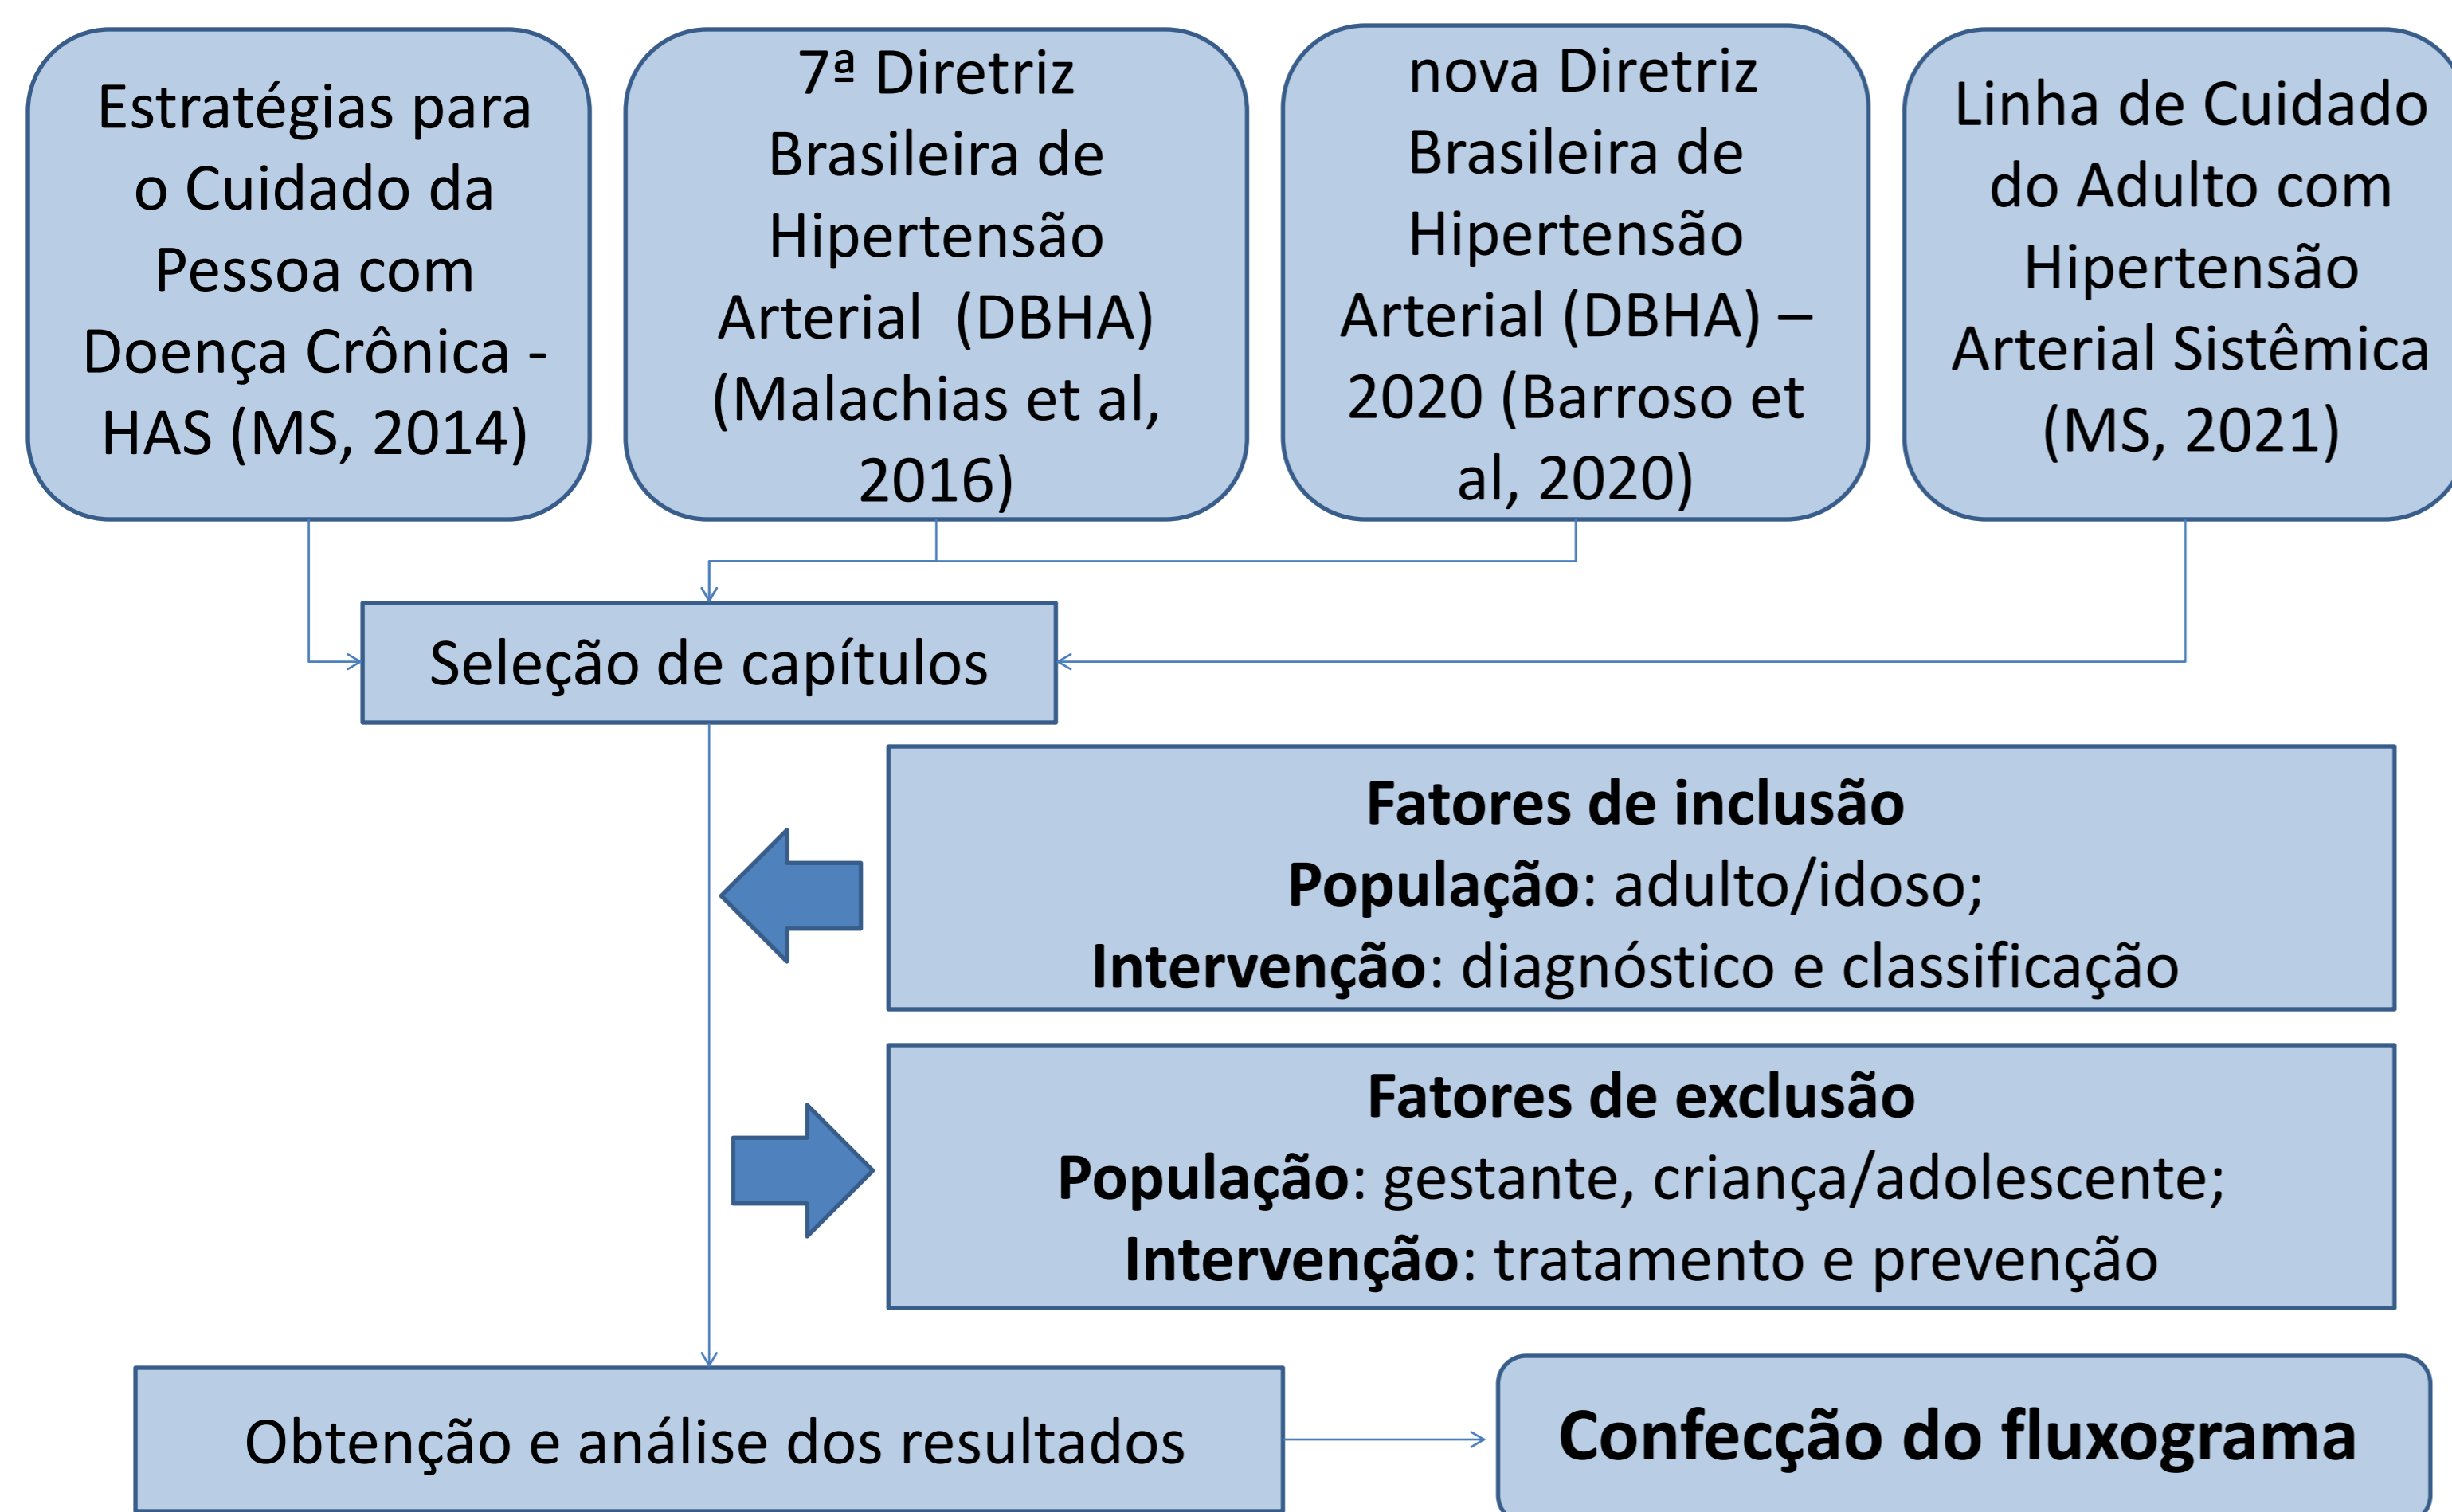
Estratégias para o Cuidado da Pessoa com Doença Crônica - HAS (MS, 2014)

7ª Diretriz Brasileira de Hipertensão Arterial (DBHA) (Malachias et al, 2016)

nova Diretriz Brasileira de Hipertensão Arterial (DBHA) – 2020 (Barroso et al, 2020)

Linha de Cuidado do Adulto com Hipertensão Arterial Sistêmica (MS, 2021)

Seleção de capítulos

**Fatores de inclusão**
**População**: adulto/idoso;
**Intervenção**: diagnóstico e classificação

**Fatores de exclusão**
**População**: gestante, criança/adolescente;
**Intervenção**: tratamento e prevenção

Obtenção e análise dos resultados

**Confecção do fluxograma**